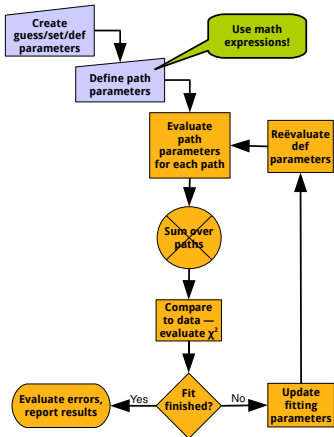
Create guess/set/def parameters

Use math expressions!

Define path parameters

Evaluate path parameters for each path

Reëvaluate def parameters

Sum over paths

Compare to data — evaluate $\chi^2$

Fit finished?

Yes

No

Evaluate errors, report results

Update fitting parameters